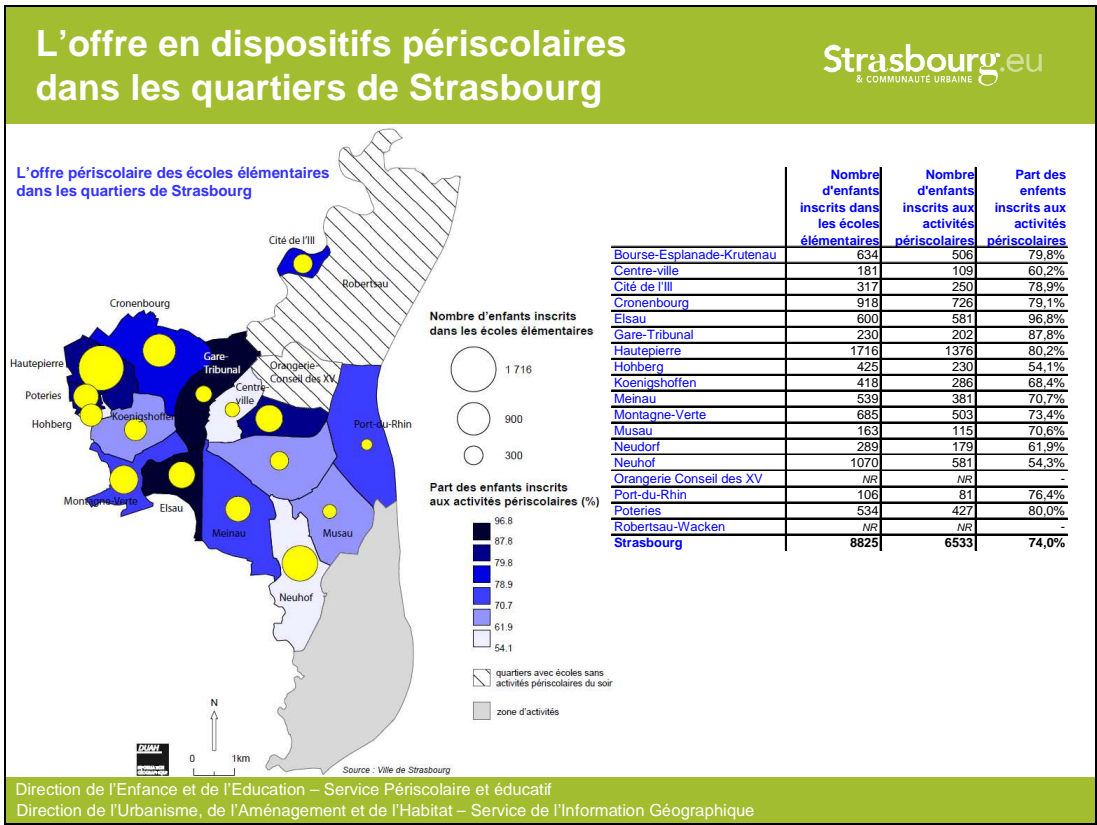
L'offre en dispositifs périscolaires dans les quartiers de Strasbourg

Strasbourg.eu
& COMMUNAUTÉ URBAINE

L'offre périscolaire des écoles élémentaires dans les quartiers de Strasbourg

Cité de l'Ill
Robertsau
Cronenbourg
Hautepierre
Gare-Tribunal
Orangerie-Conseil des XV
Poteries
Centre-ville
Hohberg
Koenigshoffen
Port-du-Rhin
Montagne-Verte
Elsau
Meinau
Musau
Neuhof

Nombre d'enfants inscrits dans les écoles élémentaires
1 716
900
300

Part des enfants inscrits aux activités périscolaires (%)
96.8
87.8
79.8
78.9
70.7
61.9
54.1

quartiers avec écoles sans activités périscolaires du soir

zone d'activités

N
0 1km
DUAH
Source : Ville de Strasbourg

| | Nombre d'enfants inscrits dans les écoles élémentaires | Nombre d'enfants inscrits aux activités périscolaires | Part des enfants inscrits aux activités périscolaires |
|---|---|---|---|
| Bourse-Esplanade-Krutenau | 634 | 506 | 79,8% |
| Centre-ville | 181 | 109 | 60,2% |
| Cité de l'Ill | 317 | 250 | 78,9% |
| Cronenbourg | 918 | 726 | 79,1% |
| Elsau | 600 | 581 | 96,8% |
| Gare-Tribunal | 230 | 202 | 87,8% |
| Hautepierre | 1716 | 1376 | 80,2% |
| Hohberg | 425 | 230 | 54,1% |
| Koenigshoffen | 418 | 286 | 68,4% |
| Meinau | 539 | 381 | 70,7% |
| Montagne-Verte | 685 | 503 | 73,4% |
| Musau | 163 | 115 | 70,6% |
| Neudorf | 289 | 179 | 61,9% |
| Neuhof | 1070 | 581 | 54,3% |
| Orangerie Conseil des XV | NR | NR | - |
| Port-du-Rhin | 106 | 81 | 76,4% |
| Poteries | 534 | 427 | 80,0% |
| Robertsau-Wacken | NR | NR | - |
| Strasbourg | 8825 | 6533 | 74,0% |

Direction de l'Enfance et de l'Education – Service Périscolaire et éducatif
Direction de l'Urbanisme, de l'Aménagement et de l'Habitat – Service de l'Information Géographique